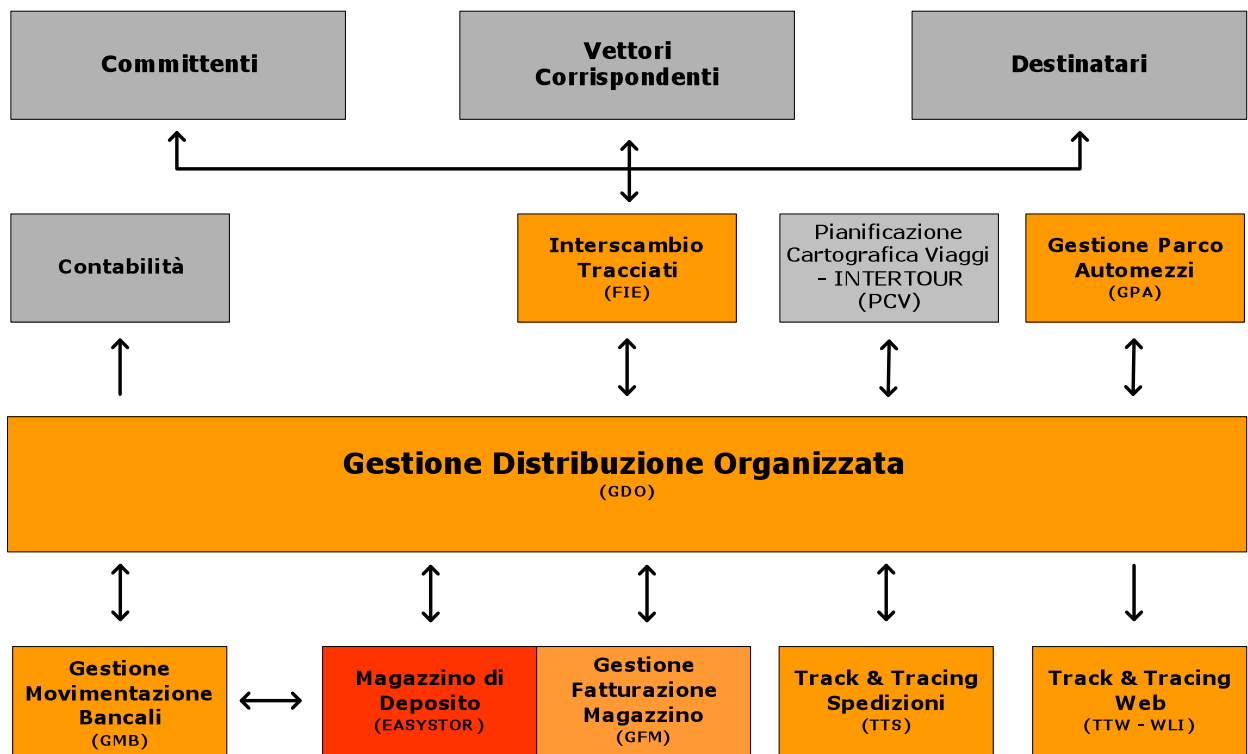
Committenti

Vettori Corrispondenti

Destinatari

Contabilità

Interscambio Tracciati
(FIE)

Pianificazione Cartografica Viaggi - INTERTOUR (PCV)

Gestione Parco Automezzi
(GPA)

Gestione Distribuzione Organizzata
(GDO)

Gestione Movimentazione Bancali
(GMB)

Magazzino di Deposito
(EASYSTOR)

Gestione Fatturazione Magazzino
(GFM)

Track & Tracing Spedizioni
(TTS)

Track & Tracing Web
(TTW - WLI)